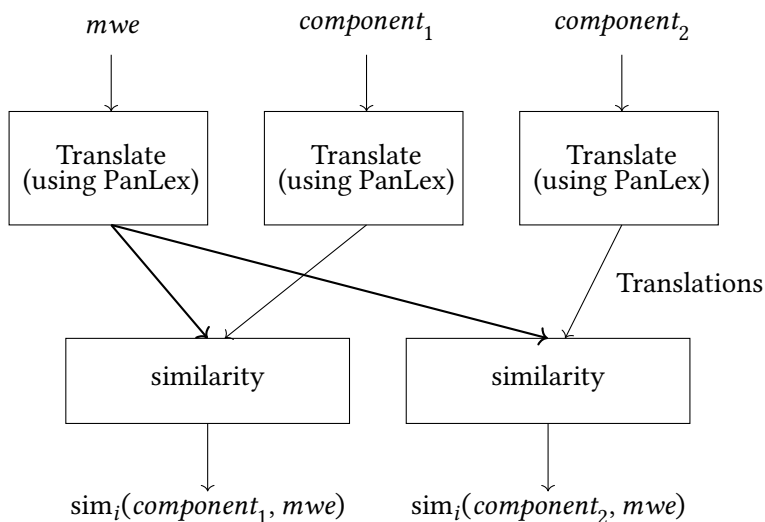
*mwe*

$component_1$

$component_2$

Translate (using PanLex)

Translate (using PanLex)

Translate (using PanLex)

Translations

similarity

similarity

$\text{sim}_i(component_1, mwe)$

$\text{sim}_i(component_2, mwe)$